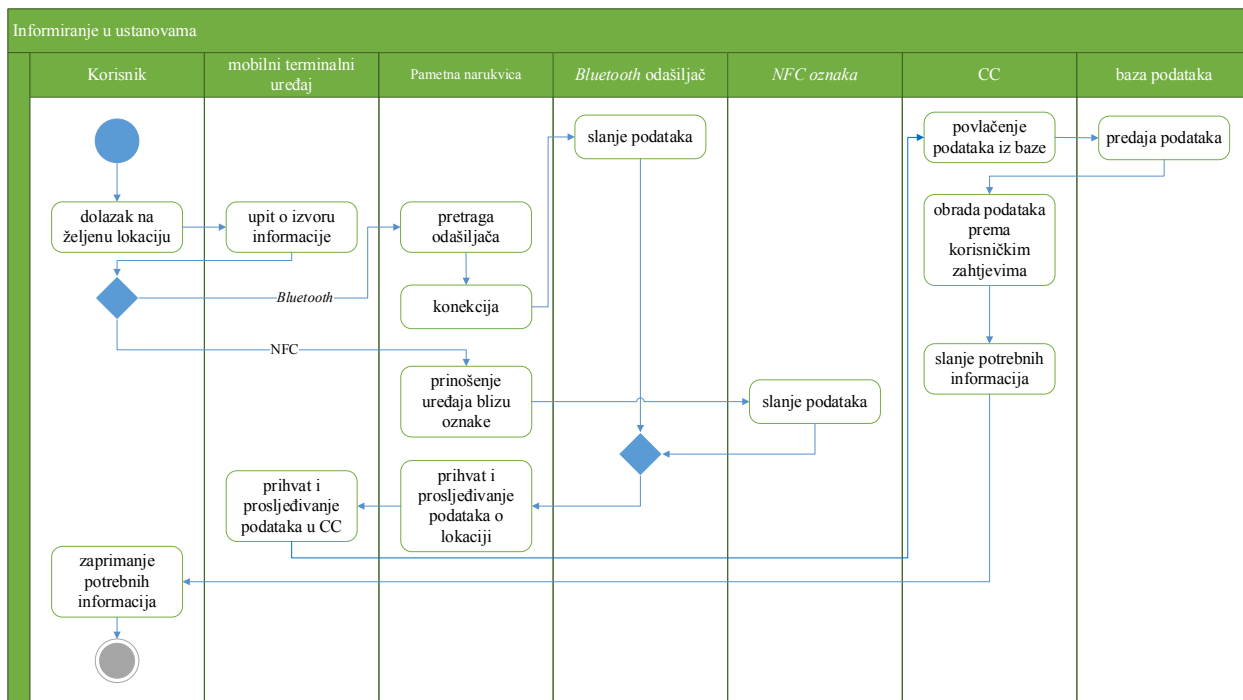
Informiranje u ustanovama

| Korisnik | mobilni terminalni uređaj | Pametna narukvica | *Bluetooth* odašiljač | *NFC oznaka* | CC | baza podataka |
|---|---|---|---|---|---|---|

dolazak na željenu lokaciju

upit o izvoru informacije

*Bluetooth*

pretraga odašiljača

konekcija

slanje podataka

povlačenje podataka iz baze

predaja podataka

obrada podataka prema korisničkim zahtjevima

NFC

prinošenje uređaja blizu oznake

slanje podataka

slanje potrebnih informacija

prihvat i prosljeđivanje podataka u CC

prihvat i prosljeđivanje podataka o lokaciji

zaprimanje potrebnih informacija